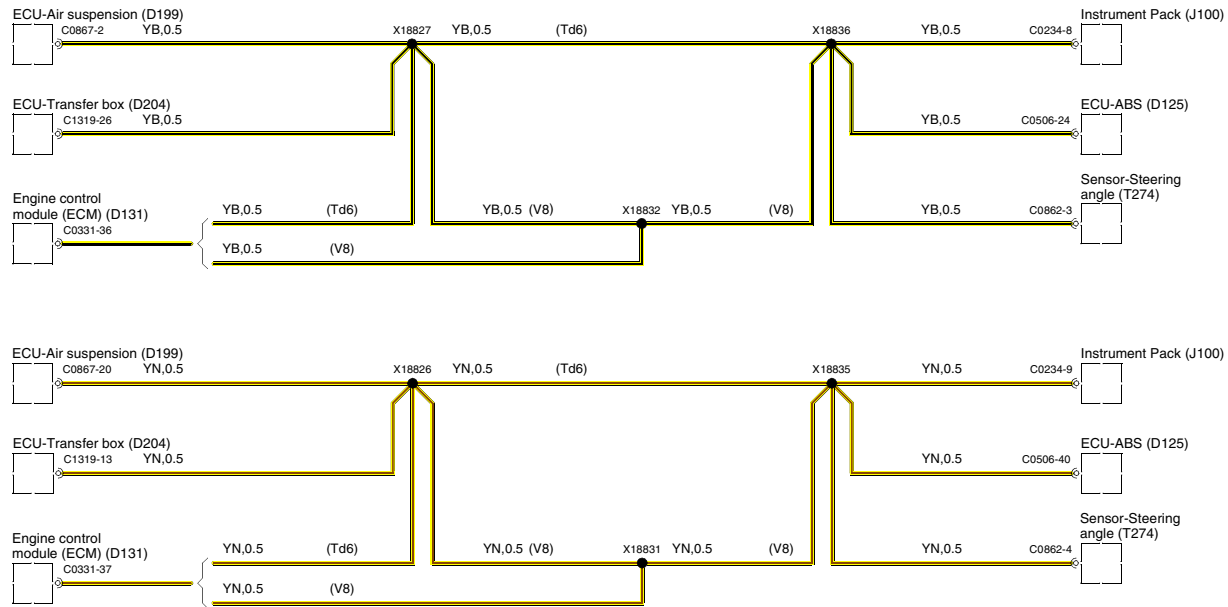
ECU-Air suspension (D199)
C0867-2 YB,0.5
X18827 YB,0.5 (Td6)
X18836 YB,0.5 C0234-8
Instrument Pack (J100)

ECU-Transfer box (D204)
C1319-26 YB,0.5

YB,0.5 C0506-24
ECU-ABS (D125)

Engine control module (ECM) (D131)
C0331-36
YB,0.5 (Td6)
YB,0.5 (V8)
X18832 YB,0.5 (V8)
YB,0.5 (V8)
YB,0.5 C0862-3
Sensor-Steering angle (T274)

ECU-Air suspension (D199)
C0867-20 YN,0.5
X18826 YN,0.5 (Td6)
X18835 YN,0.5 C0234-9
Instrument Pack (J100)

ECU-Transfer box (D204)
C1319-13 YN,0.5

YN,0.5 C0506-40
ECU-ABS (D125)

Engine control module (ECM) (D131)
C0331-37
YN,0.5 (Td6)
YN,0.5 (V8)
X18831 YN,0.5 (V8)
YN,0.5 (V8)
YN,0.5 C0862-4
Sensor-Steering angle (T274)